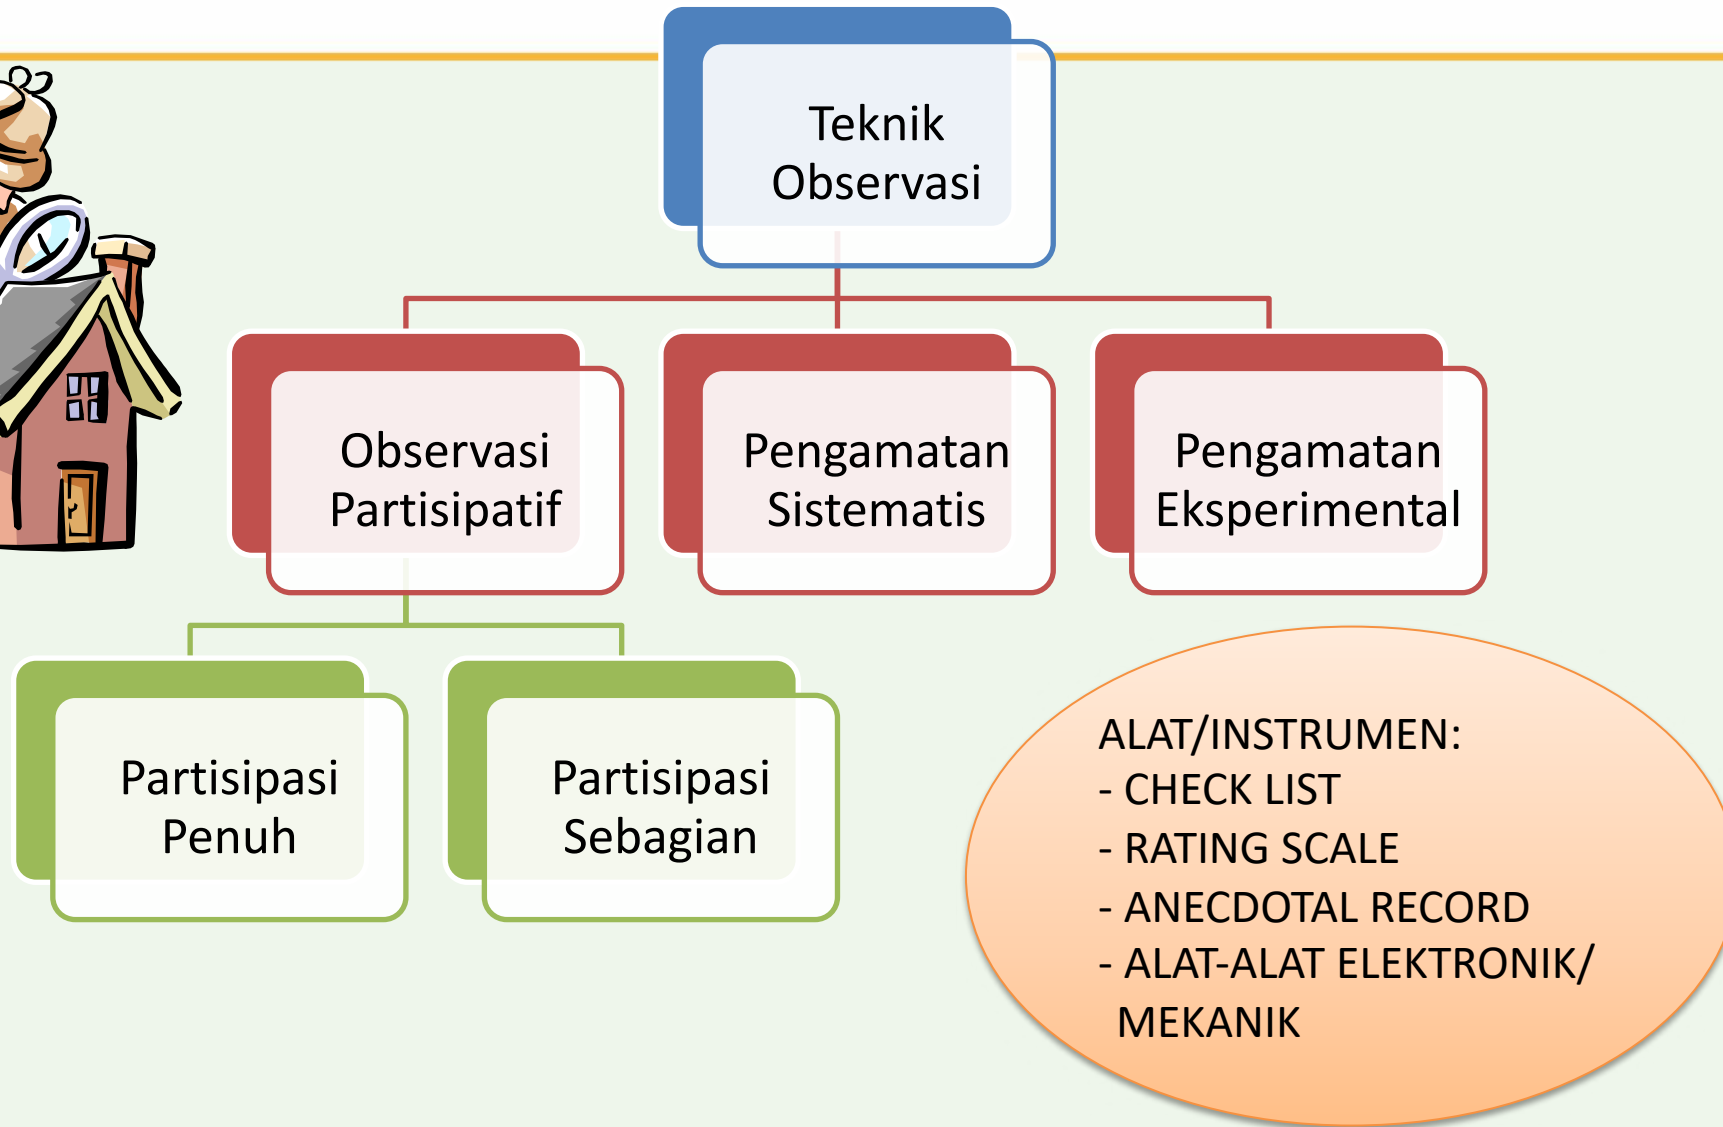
Teknik Observasi

Observasi Partisipatif

Pengamatan Sistematis

Pengamatan Eksperimental

Partisipasi Penuh

Partisipasi Sebagian

ALAT/INSTRUMEN:
- CHECK LIST
- RATING SCALE
- ANECDOTAL RECORD
- ALAT-ALAT ELEKTRONIK/ MEKANIK